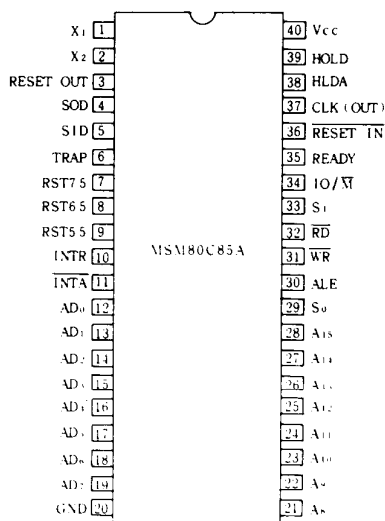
$X_1$ 1
$X_2$ 2
RESET OUT 3
SOD 4
SID 5
TRAP 6
RST7.5 7
RST6.5 8
RST5.5 9
INTR 10
$\overline{INTA}$ 11
$AD_0$ 12
$AD_1$ 13
$AD_2$ 14
$AD_3$ 15
$AD_4$ 16
$AD_5$ 17
$AD_6$ 18
$AD_7$ 19
GND 20

MSM80C85A

40 Vcc
39 HOLD
38 HLDA
37 CLK (OUT)
36 $\overline{RESET\ IN}$
35 READY
34 IO/$\overline{M}$
33 $S_1$
32 $\overline{RD}$
31 $\overline{WR}$
30 ALE
29 $S_0$
28 $A_{15}$
27 $A_{14}$
26 $A_{13}$
25 $A_{12}$
24 $A_{11}$
23 $A_{10}$
22 $A_9$
21 $A_8$